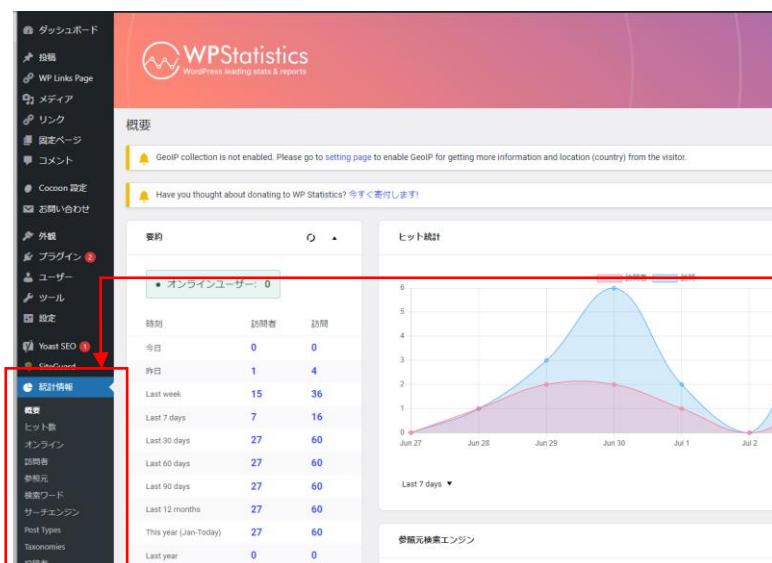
ダッシュボード
投稿
WP Links Page
メディア
リンク
固定ページ
コメント
Cocoon 設定
お問い合わせ
外観
プラグイン 2
ユーザー
ツール
設定
Yoast SEO 1
SiteGuard
統計情報
概要
ヒット数
オンライン
訪問者
参照元
検索ワード
サーチエンジン
Post Types
Taxonomies

WPStatistics
WordPress leading stats & reports

概要

GeoIP collection is not enabled. Please go to setting page to enable GeoIP for getting more information and location (country) from the visitor.

Have you thought about donating to WP Statistics? 今すぐ寄付します!

要約

● オンラインユーザー: 0

| 時刻 | 訪問者 | 訪問 |
|---|---|---|
| 今日 | 0 | 0 |
| 昨日 | 1 | 4 |
| Last week | 15 | 36 |
| Last 7 days | 7 | 16 |
| Last 30 days | 27 | 60 |
| Last 60 days | 27 | 60 |
| Last 90 days | 27 | 60 |
| Last 12 months | 27 | 60 |
| This year (Jan-Today) | 27 | 60 |
| Last year | 0 | 0 |

ヒット統計

訪問者 訪問

6
5
4
3
2
1
0
Jun 27 Jun 28 Jun 29 Jun 30 Jul 1 Jul 2

Last 7 days ▼

参照元検索エンジン